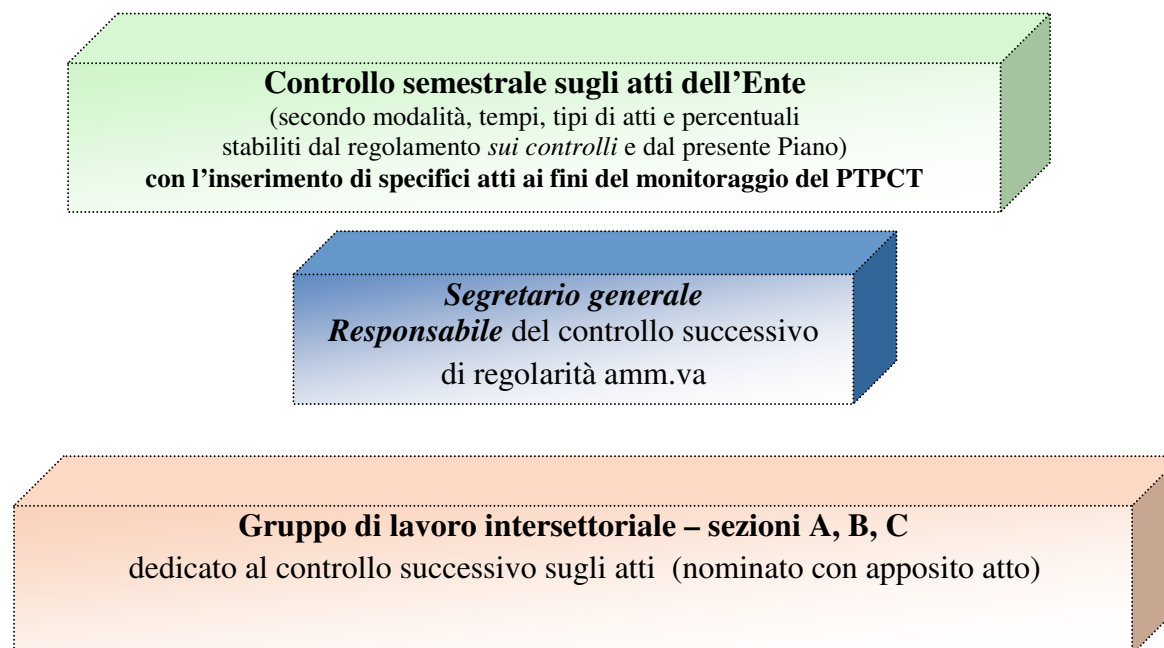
**Controllo semestrale sugli atti dell'Ente**
(secondo modalità, tempi, tipi di atti e percentuali stabiliti dal regolamento *sui controlli* e dal presente Piano)
**con l'inserimento di specifici atti ai fini del monitoraggio del PTPCT**

***Segretario generale***
***Responsabile*** del controllo successivo di regolarità amm.va

**Gruppo di lavoro intersettoriale – sezioni A, B, C**
dedicato al controllo successivo sugli atti (nominato con apposito atto)